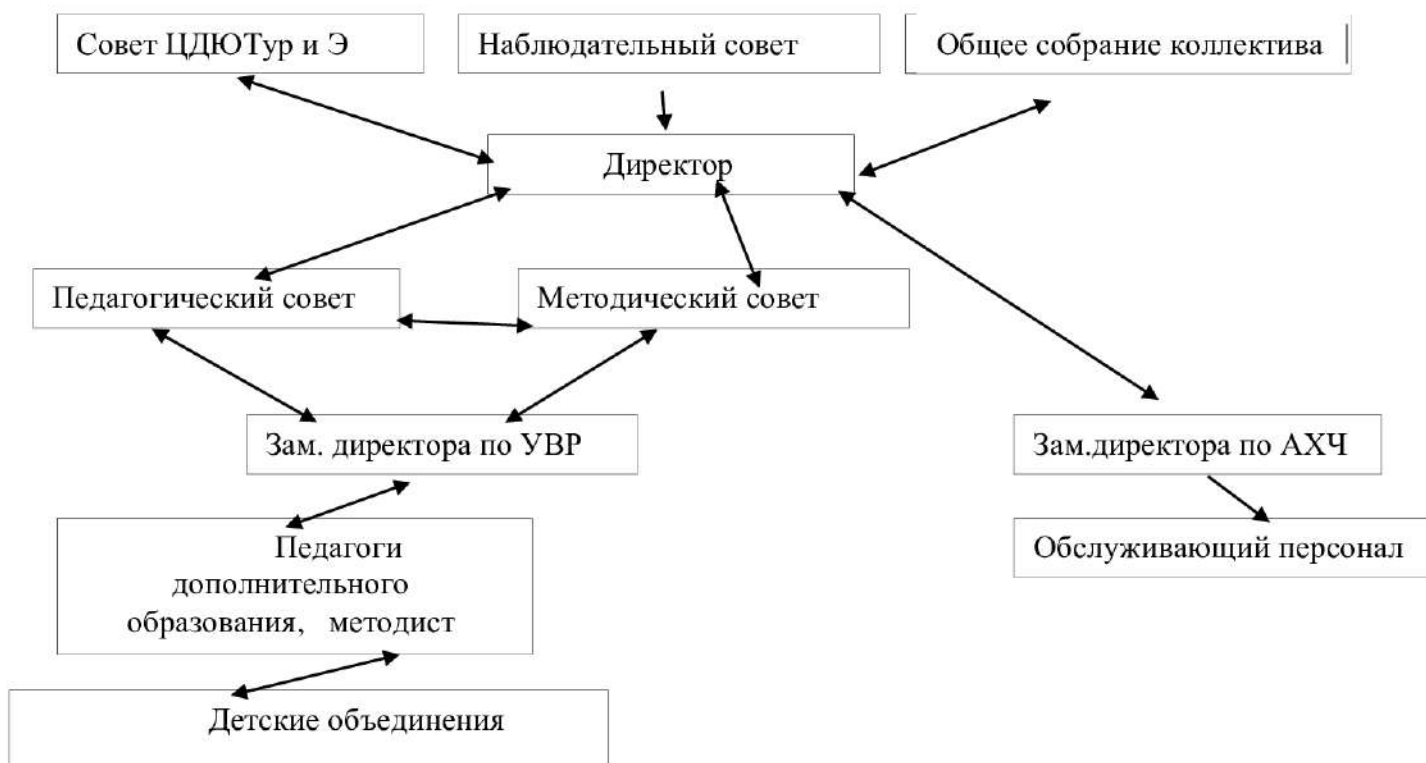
Совет ЦДЮТур и Э

Наблюдательный совет

Общее собрание коллектива

Директор

Педагогический совет

Методический совет

Зам. директора по УВР

Зам.директора по АХЧ

Обслуживающий персонал

Педагоги дополнительного образования, методист

Детские объединения